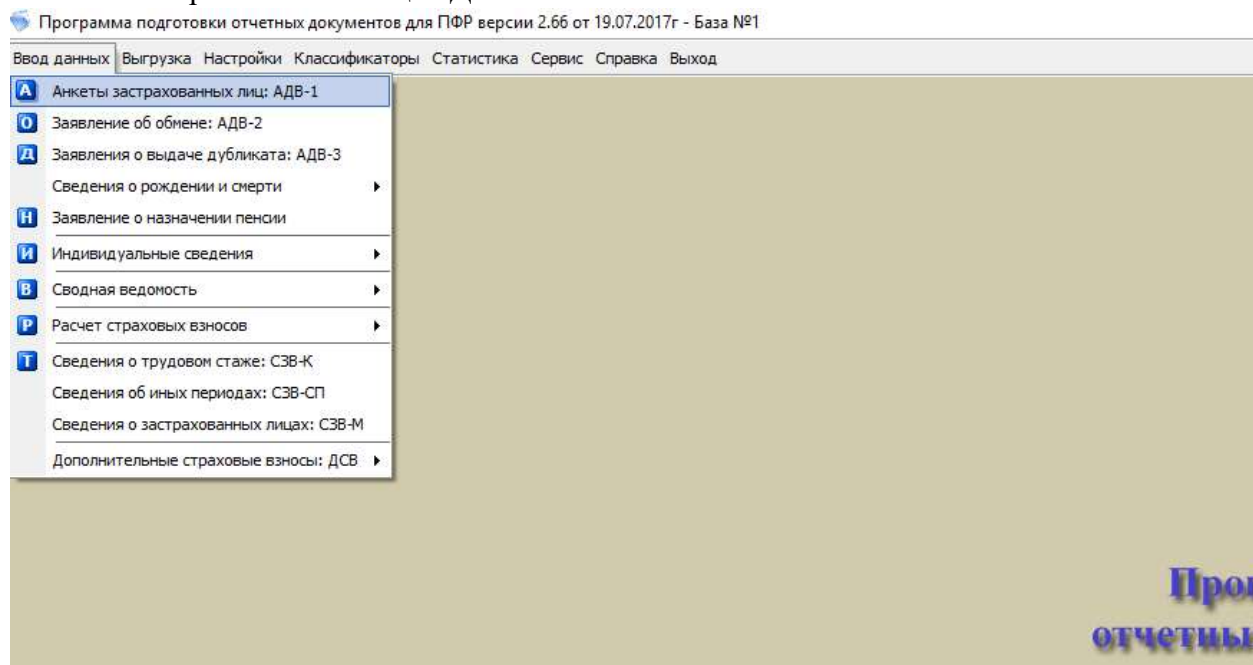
Программа подготовки отчетных документов для ПФР версии 2.66 от 19.07.2017г - База №1

Ввод данных Выгрузка Настройки Классификаторы Статистика Сервис Справка Выход

А Анкеты застрахованных лиц: АДВ-1
О Заявление об обмене: АДВ-2
Д Заявления о выдаче дубликата: АДВ-3
Сведения о рождении и смерти
Н Заявление о назначении пенсии
И Индивидуальные сведения
В Сводная ведомость
Р Расчет страховых взносов
Т Сведения о трудовом стаже: СЗВ-К
Сведения об иных периодах: СЗВ-СП
Сведения о застрахованных лицах: СЗВ-М
Дополнительные страховые взносы: ДСВ

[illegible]
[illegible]